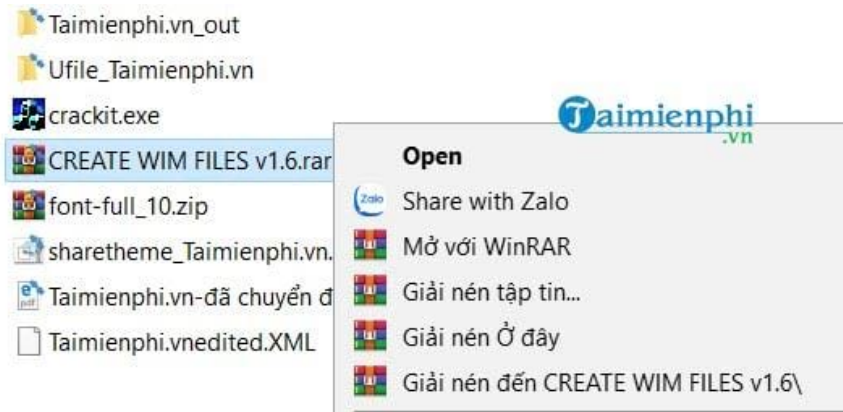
Taimienphi.vn_out
Ufile_Taimienphi.vn
crackit.exe
CREATE WIM FILES v1.6.rar
font-full_10.zip
sharetheme_Taimienphi.vn.
Taimienphi.vn-đã chuyển đ
Taimienphi.vnedited.XML

Taimienphi .vn

Open
Zalo Share with Zalo
Mở với WinRAR
Giải nén tập tin...
Giải nén Ở đây
Giải nén đến CREATE WIM FILES v1.6\